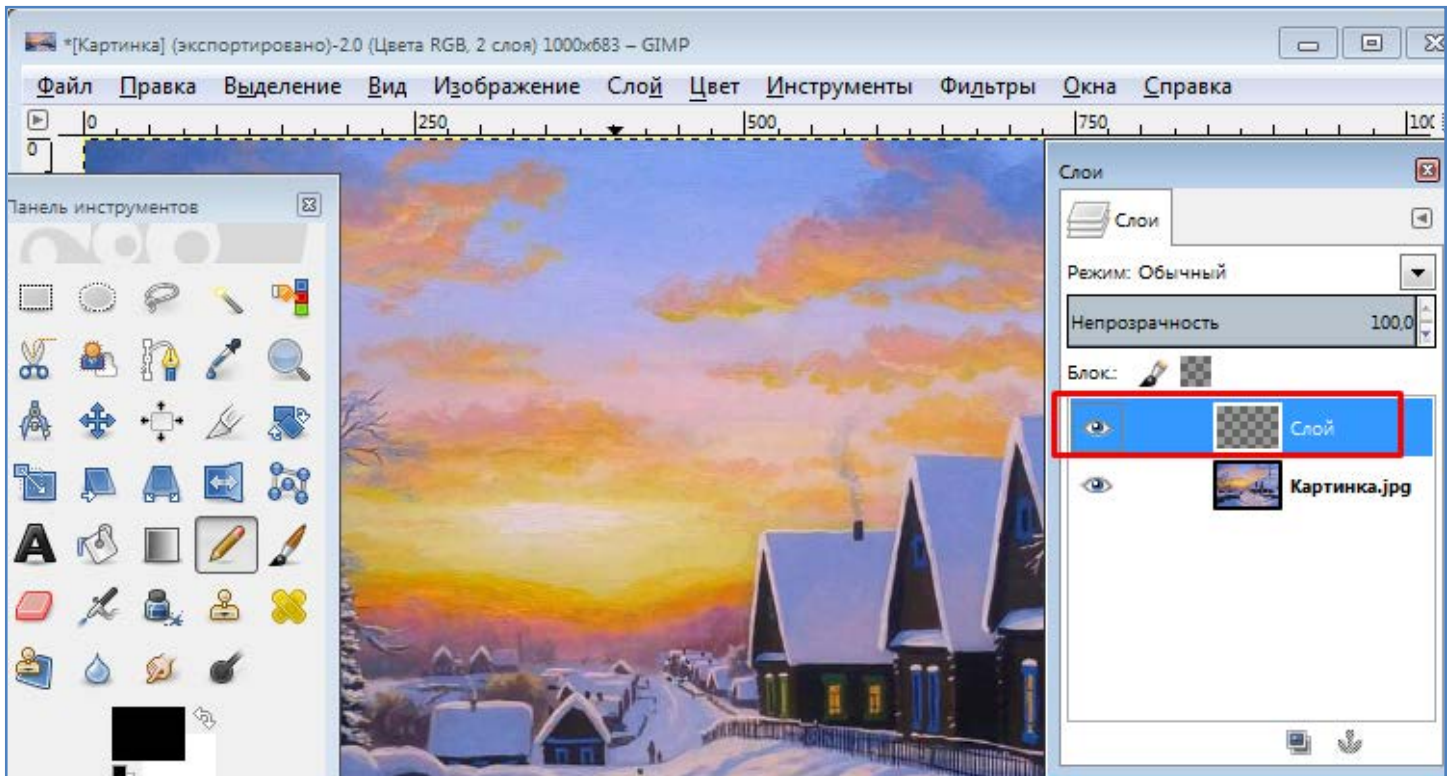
*[Картинка] (экспортировано)-2.0 (Цвета RGB, 2 слоя) 1000x683 – GIMP

Файл Правка Выделение Вид Изображение Слой Цвет Инструменты Фильтры Окна Справка

0 250 500 750 100

0

Панель инструментов

Слои

Слои

Режим: Обычный

Непрозрачность 100,0

Блок:

Слой

Картинка.jpg